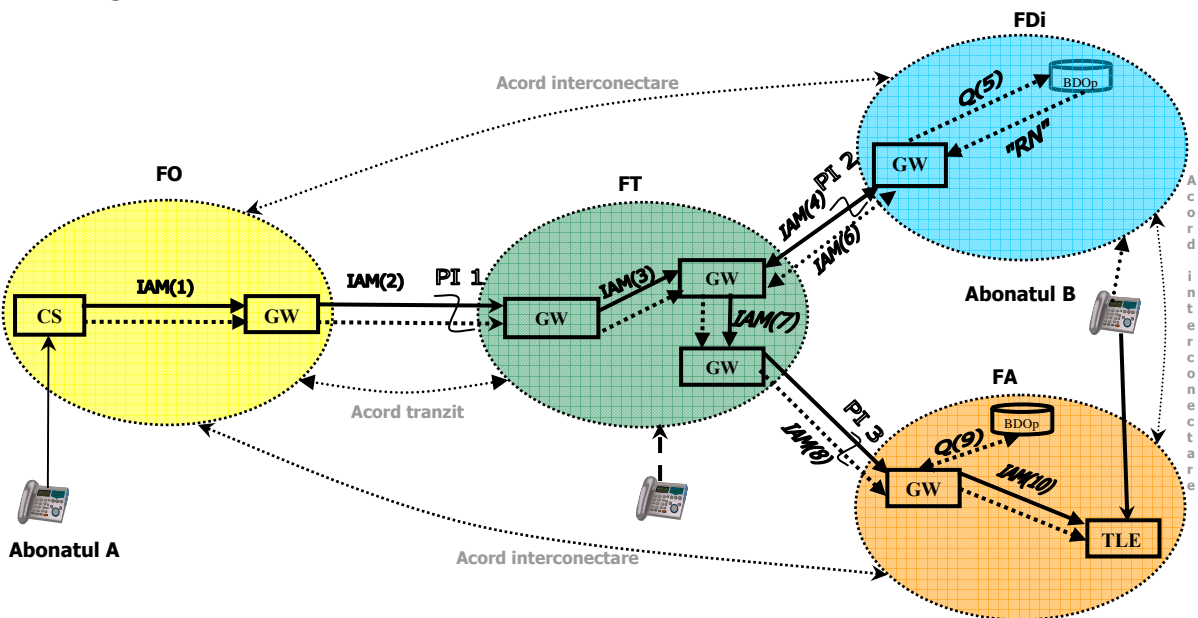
FDi

Acord interconectare

Q(5)

BDOp

"RN"

GW

FO

FT

PI 2

IAM(4)

IAM(6)

Acord interconectare

IAM(1)

IAM(2)

PI 1

IAM(3)

GW

Abonatul B

CS

GW

GW

IAM(7)

GW

FA

Acord tranzit

PI 3

BDOp

IAM(8)

Q(9)

GW

IAM(10)

TLE

Abonatul A

Acord interconectare